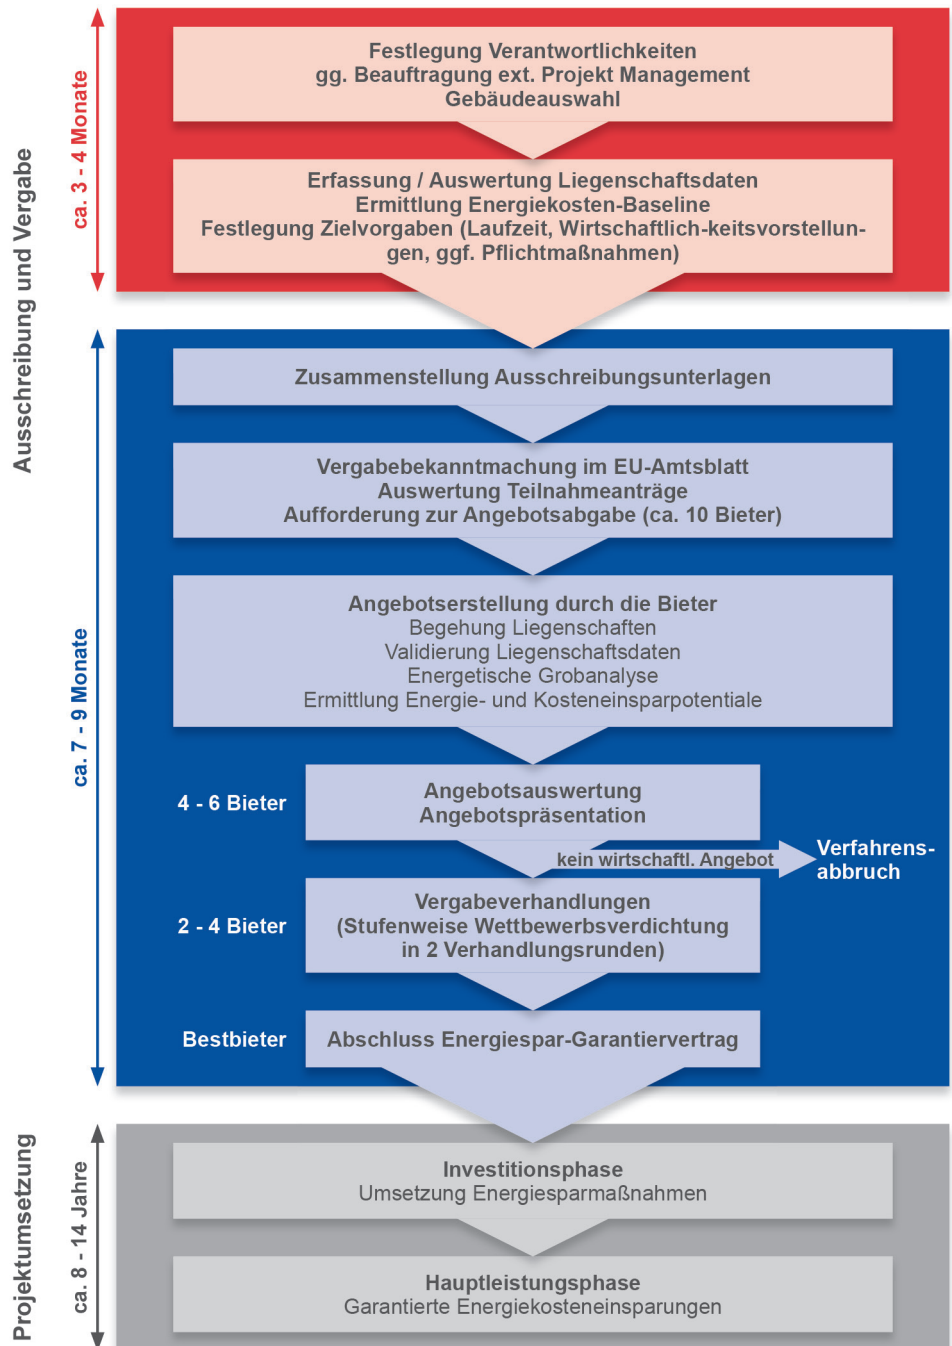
Ausschreibung und Vergabe

ca. 3 - 4 Monate

Festlegung Verantwortlichkeiten
gg. Beauftragung ext. Projekt Management
Gebäudeauswahl

Erfassung / Auswertung Liegenschaftsdaten
Ermittlung Energiekosten-Baseline
Festlegung Zielvorgaben (Laufzeit, Wirtschaftlich-keitsvorstellungen, ggf. Pflichtmaßnahmen)

ca. 7 - 9 Monate

Zusammenstellung Ausschreibungsunterlagen

Vergabebekanntmachung im EU-Amtsblatt
Auswertung Teilnahmeanträge
Aufforderung zur Angebotsabgabe (ca. 10 Bieter)

Angebotserstellung durch die Bieter
Begehung Liegenschaften
Validierung Liegenschaftsdaten
Energetische Grobanalyse
Ermittlung Energie- und Kosteneinsparpotentiale

4 - 6 Bieter

Angebotsauswertung
Angebotspräsentation

kein wirtschaftl. Angebot

Verfahrensabbruch

2 - 4 Bieter

Vergabeverhandlungen
(Stufenweise Wettbewerbsverdichtung in 2 Verhandlungsrunden)

Bestbieter

Abschluss Energiespar-Garantievertrag

Projektumsetzung

ca. 8 - 14 Jahre

Investitionsphase
Umsetzung Energiesparmaßnahmen

Hauptleistungsphase
Garantierte Energiekosteneinsparungen